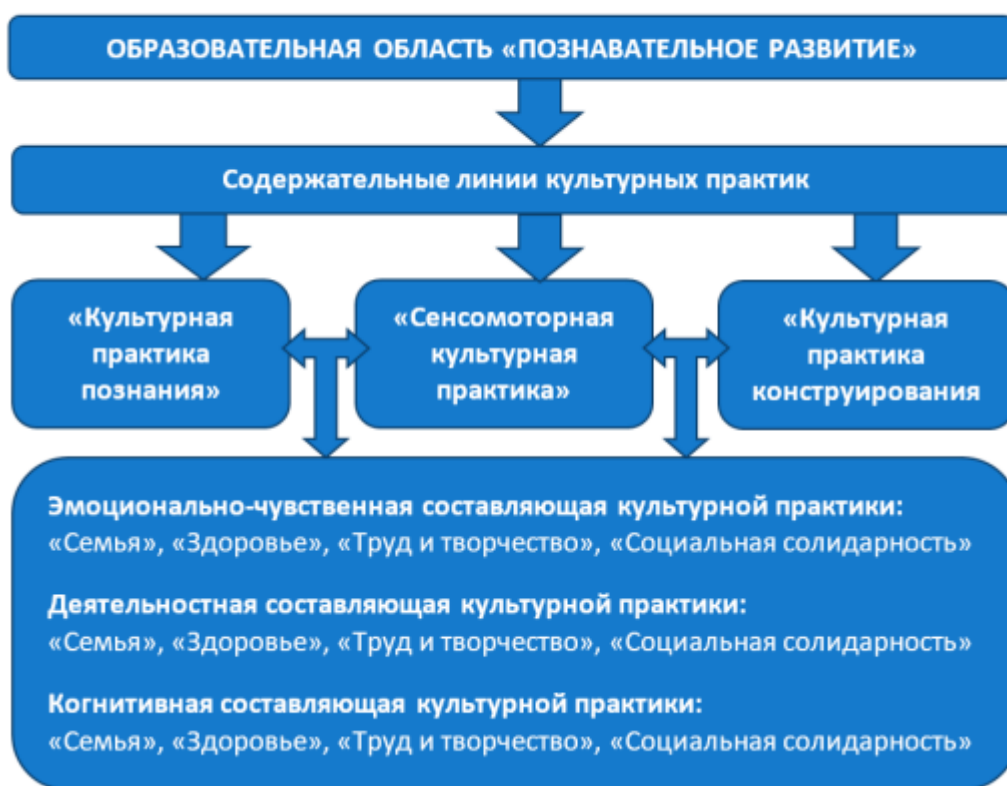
ОБРАЗОВАТЕЛЬНАЯ ОБЛАСТЬ «ПОЗНАВАТЕЛЬНОЕ РАЗВИТИЕ»

Содержательные линии культурных практик

«Культурная практика познания»

«Сенсомоторная культурная практика»

«Культурная практика конструирования»

Эмоционально-чувственная составляющая культурной практики:
«Семья», «Здоровье», «Труд и творчество», «Социальная солидарность»

Деятельностная составляющая культурной практики:
«Семья», «Здоровье», «Труд и творчество», «Социальная солидарность»

Когнитивная составляющая культурной практики:
«Семья», «Здоровье», «Труд и творчество», «Социальная солидарность»